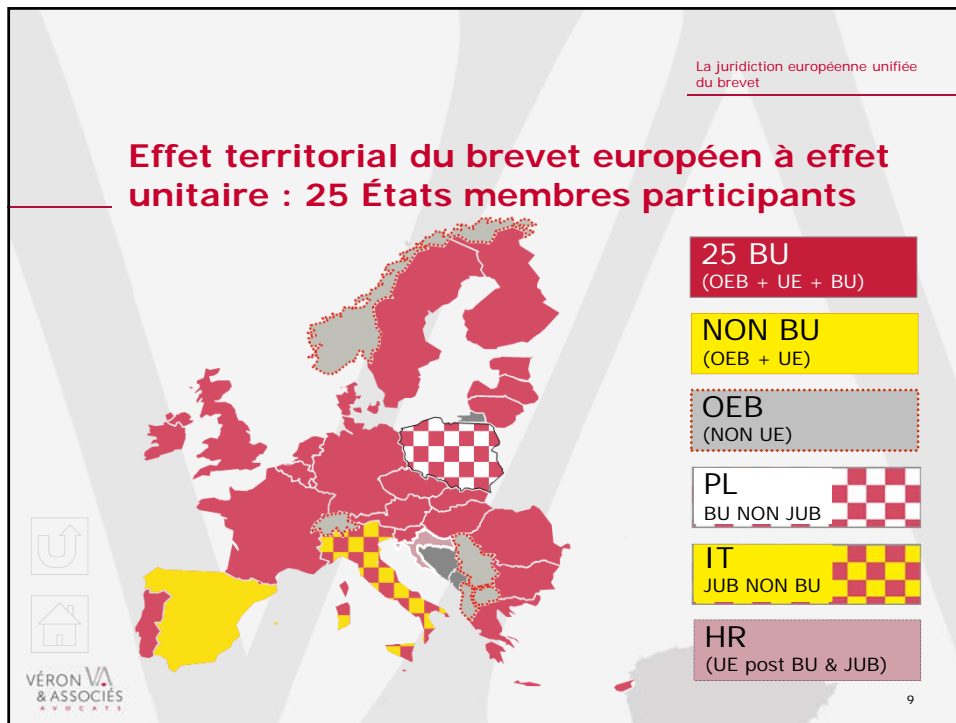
La juridiction européenne unifiée du brevet

Effet territorial du brevet européen à effet unitaire : 25 États membres participants

25 BU
(OEB + UE + BU)

NON BU
(OEB + UE)

OEB
(NON UE)

PL
BU NON JUB

IT
JUB NON BU

HR
(UE post BU & JUB)

VÉRON VA & ASSOCIÉS
AVOCATS

9